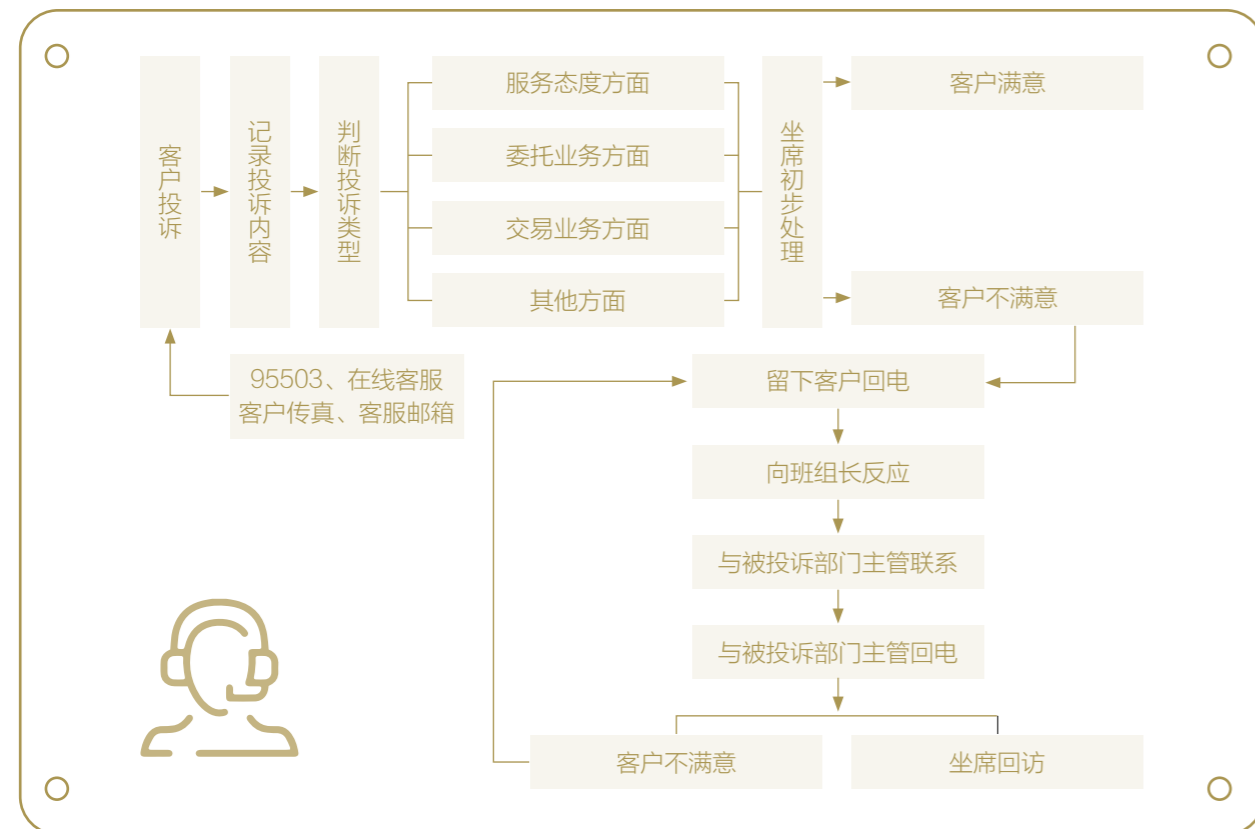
客户投诉

记录投诉内容

判断投诉类型

服务态度方面

委托业务方面

交易业务方面

其他方面

坐席初步处理

客户满意

客户不满意

95503、在线客服
客户传真、客服邮箱

留下客户回电

向班组长反应

与被投诉部门主管联系

与被投诉部门主管回电

客户不满意

坐席回访